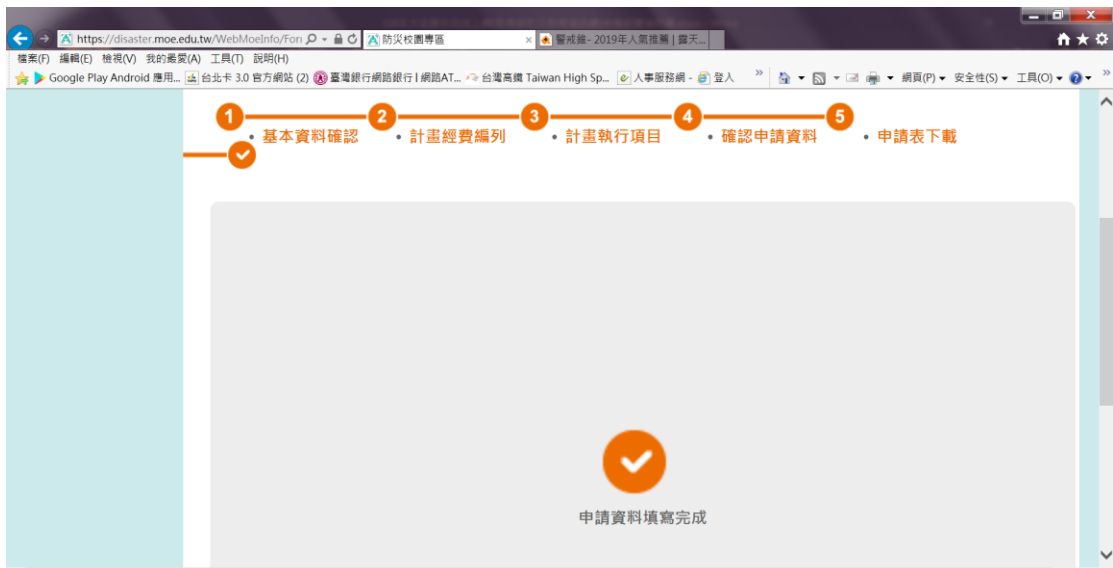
https://disaster.moe.edu.tw/WebMoeInfo/For
防災校園專區
警戒線- 2019年人氣推薦 | 露天...

檔案(F) 編輯(E) 檢視(V) 我的最愛(A) 工具(T) 說明(H)

Google Play Android 應用... 台北卡 3.0 官方網站 (2) 臺灣銀行網路銀行 | 網路AT... 台灣高鐵 Taiwan High Sp... 人事服務網 - 登入

網頁(P) 安全性(S) 工具(O)

1 • 基本資料確認
2 • 計畫經費編列
3 • 計畫執行項目
4 • 確認申請資料
5 • 申請表下載

申請資料填寫完成